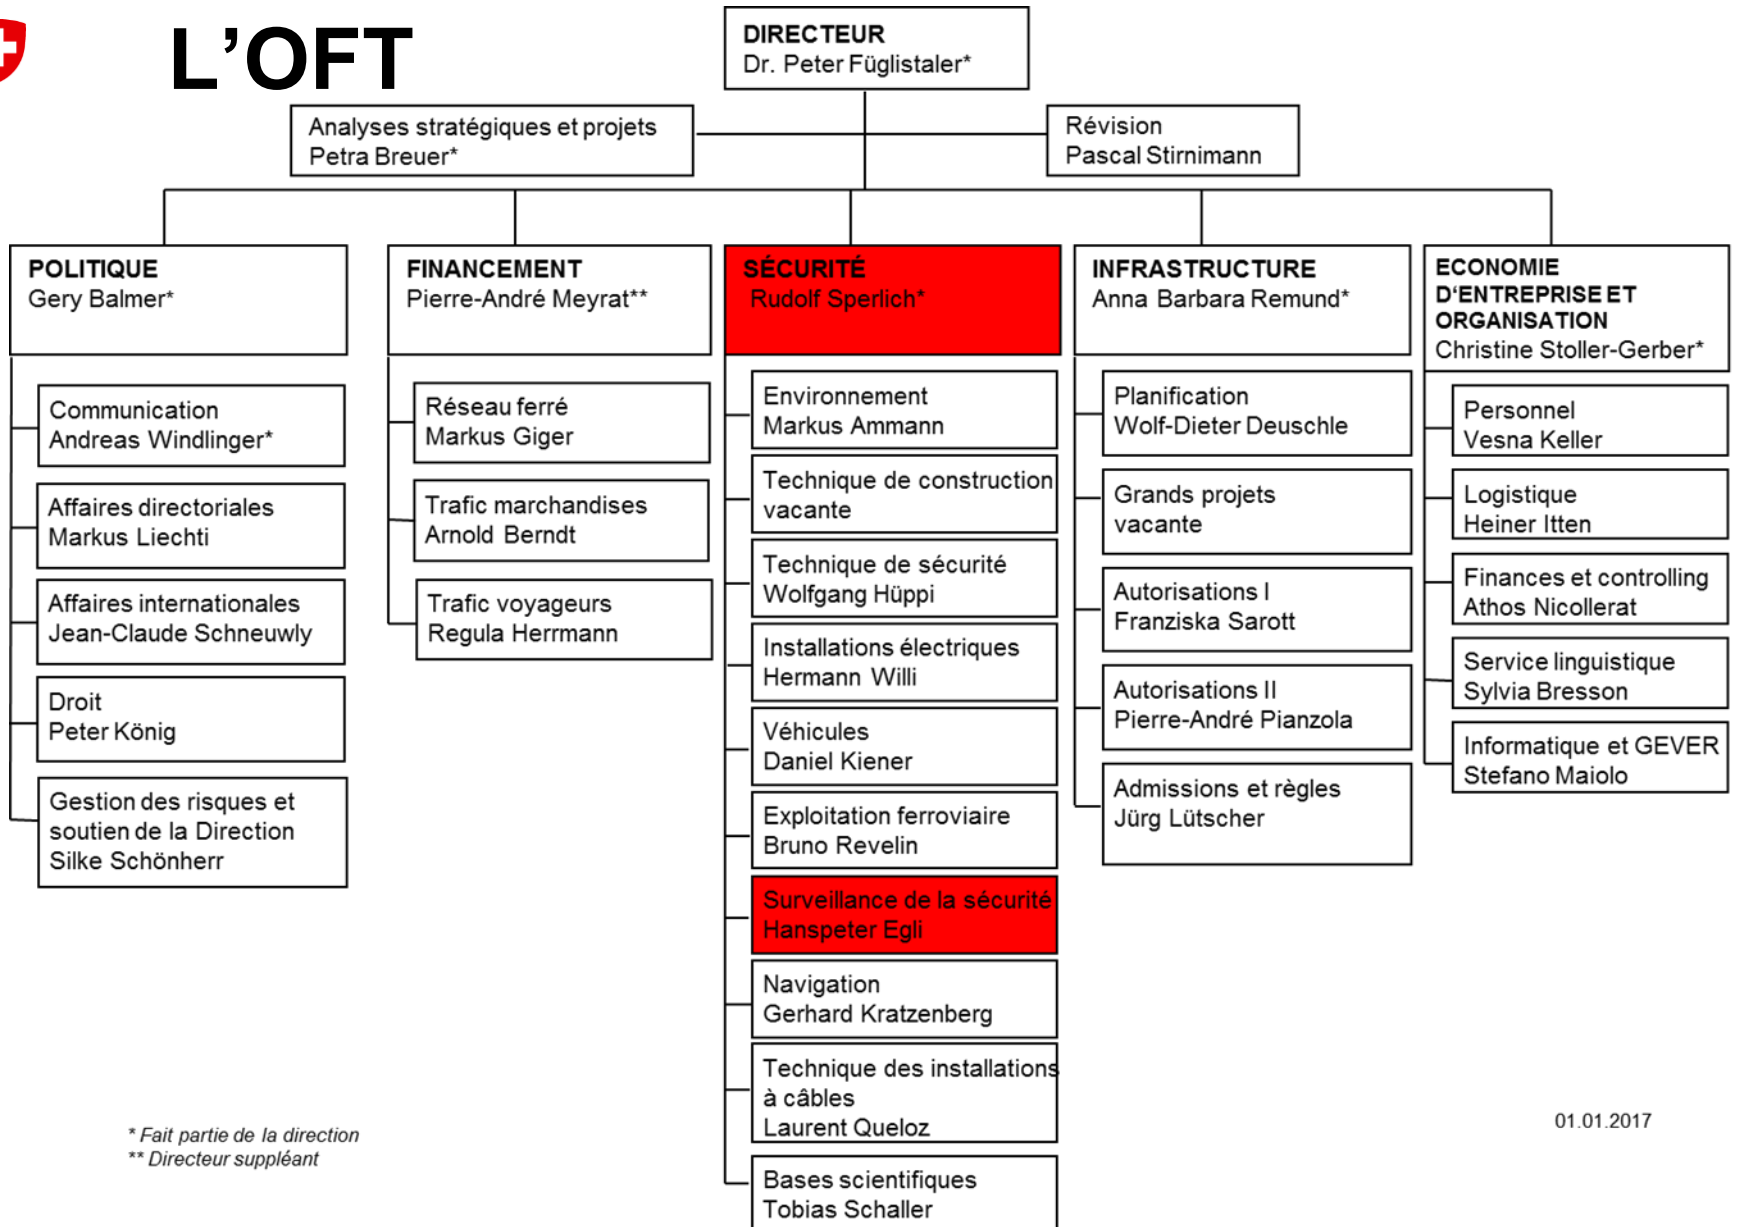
L'OFT

DIRECTEUR
Dr. Peter Füglistaler*

Analyses stratégiques et projets
Petra Breuer*

Révision
Pascal Stirnimann

POLITIQUE
Gery Balmer*

Communication
Andreas Windlinger*

Affaires directoriales
Markus Liechti

Affaires internationales
Jean-Claude Schneuwly

Droit
Peter König

Gestion des risques et soutien de la Direction
Silke Schönherr

FINANCEMENT
Pierre-André Meyrat**

Réseau ferré
Markus Giger

Trafic marchandises
Arnold Berndt

Trafic voyageurs
Regula Herrmann

SÉCURITÉ
Rudolf Sperlich*

Environnement
Markus Ammann

Technique de construction
vacante

Technique de sécurité
Wolfgang Hüppi

Installations électriques
Hermann Willi

Véhicules
Daniel Kiener

Exploitation ferroviaire
Bruno Revelin

Surveillance de la sécurité
Hanspeter Egli

Navigation
Gerhard Kratzenberg

Technique des installations à câbles
Laurent Queloz

Bases scientifiques
Tobias Schaller

INFRASTRUCTURE
Anna Barbara Remund*

Planification
Wolf-Dieter Deuschle

Grands projets
vacante

Autorisations I
Franziska Sarott

Autorisations II
Pierre-André Pianzola

Admissions et règles
Jürg Lütscher

ECONOMIE D'ENTREPRISE ET ORGANISATION
Christine Stoller-Gerber*

Personnel
Vesna Keller

Logistique
Heiner Itten

Finances et controlling
Athos Nicollerat

Service linguistique
Sylvia Bresson

Informatique et GEVER
Stefano Maiolo

* Fait partie de la direction
** Directeur suppléant

01.01.2017